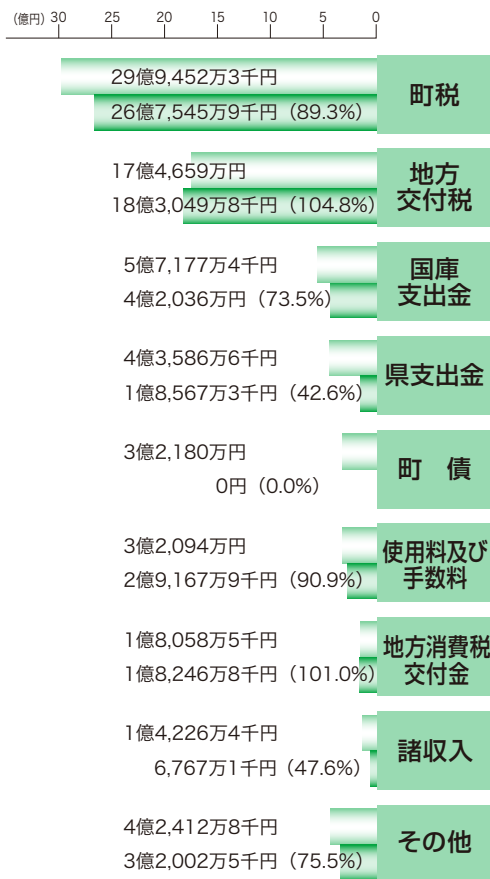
(億円) 30 25 20 15 10 5 0

29億9,452万3千円
26億7,545万9千円（89.3%）
町税

17億4,659万円
18億3,049万8千円（104.8%）
地方交付税

5億7,177万4千円
4億2,036万円（73.5%）
国庫支出金

4億3,586万6千円
1億8,567万3千円（42.6%）
県支出金

3億2,180万円
0円（0.0%）
町　債

3億2,094万円
2億9,167万9千円（90.9%）
使用料及び手数料

1億8,058万5千円
1億8,246万8千円（101.0%）
地方消費税交付金

1億4,226万4千円
6,767万1千円（47.6%）
諸収入

4億2,412万8千円
3億2,002万5千円（75.5%）
その他